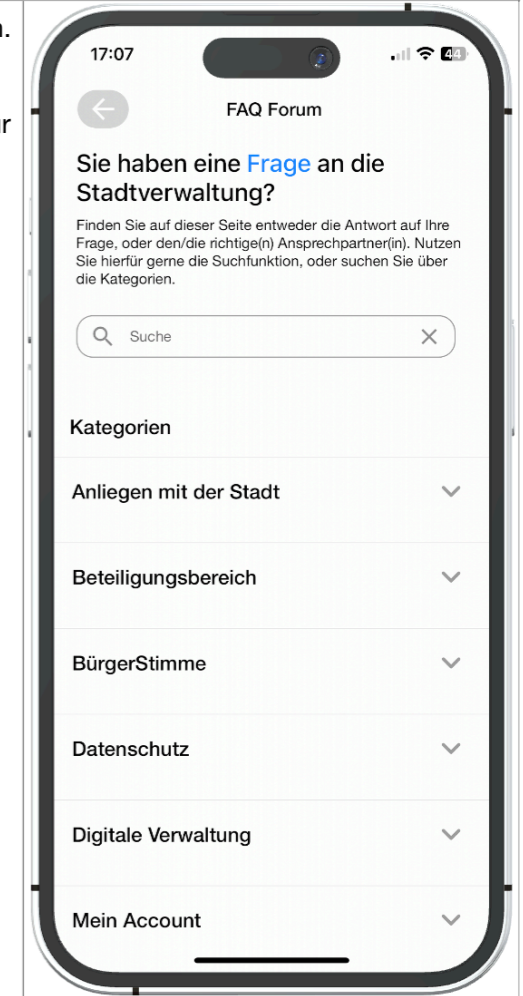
n.

r

17:07

44

FAQ Forum

Sie haben eine Frage an die Stadtverwaltung?

Finden Sie auf dieser Seite entweder die Antwort auf Ihre Frage, oder den/die richtige(n) Ansprechpartner(in). Nutzen Sie hierfür gerne die Suchfunktion, oder suchen Sie über die Kategorien.

Suche

Kategorien

Anliegen mit der Stadt

Beteiligungsbereich

BürgerStimme

Datenschutz

Digitale Verwaltung

Mein Account